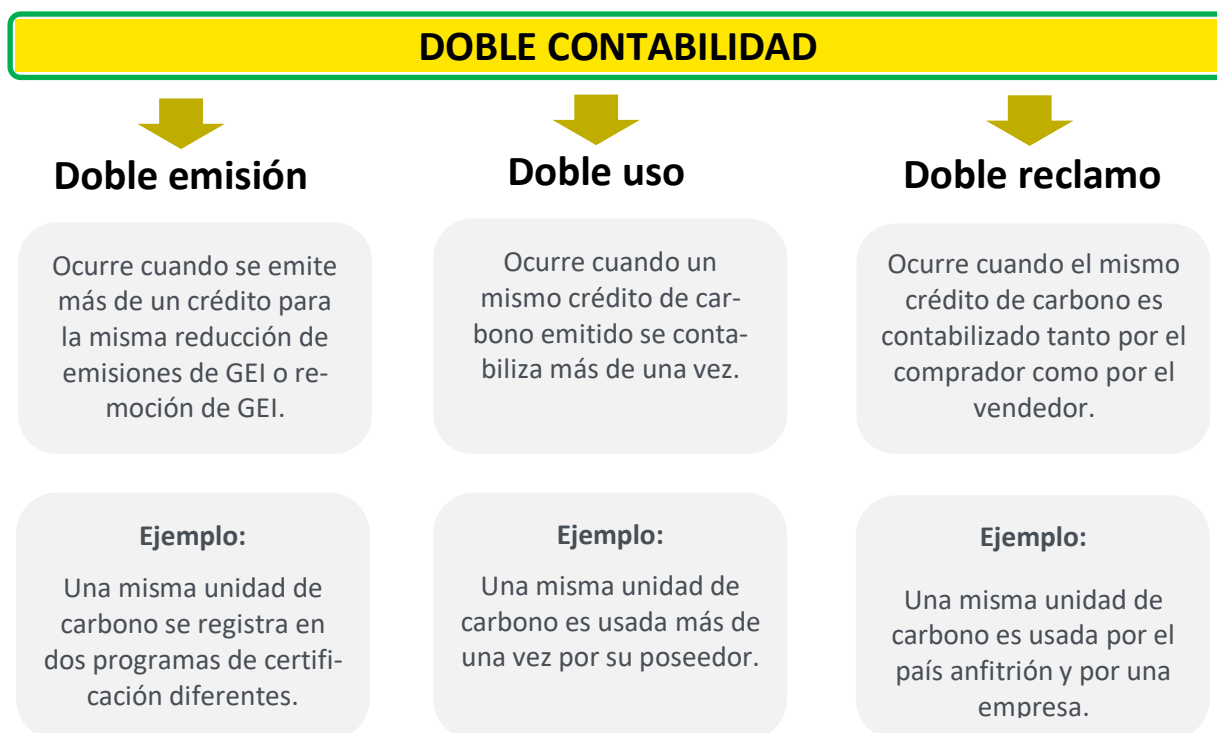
DOBLE CONTABILIDAD

Doble emisión

Ocurre cuando se emite más de un crédito para la misma reducción de emisiones de GEI o remoción de GEI.

Ejemplo:

Una misma unidad de carbono se registra en dos programas de certificación diferentes.

Doble uso

Ocurre cuando un mismo crédito de carbono emitido se contabiliza más de una vez.

Ejemplo:

Una misma unidad de carbono es usada más de una vez por su poseedor.

Doble reclamo

Ocurre cuando el mismo crédito de carbono es contabilizado tanto por el comprador como por el vendedor.

Ejemplo:

Una misma unidad de carbono es usada por el país anfitrión y por una empresa.